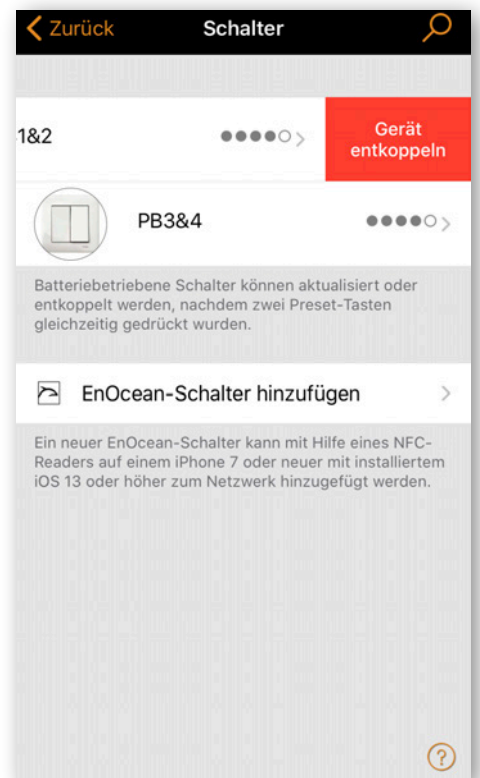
Zurück

Schalter

1&2

Gerät entkoppeln

PB3&4

Batteriebetriebene Schalter können aktualisiert oder entkoppelt werden, nachdem zwei Preset-Tasten gleichzeitig gedrückt wurden.

EnOcean-Schalter hinzufügen

Ein neuer EnOcean-Schalter kann mit Hilfe eines NFC-Readers auf einem iPhone 7 oder neuer mit installiertem iOS 13 oder höher zum Netzwerk hinzugefügt werden.

?